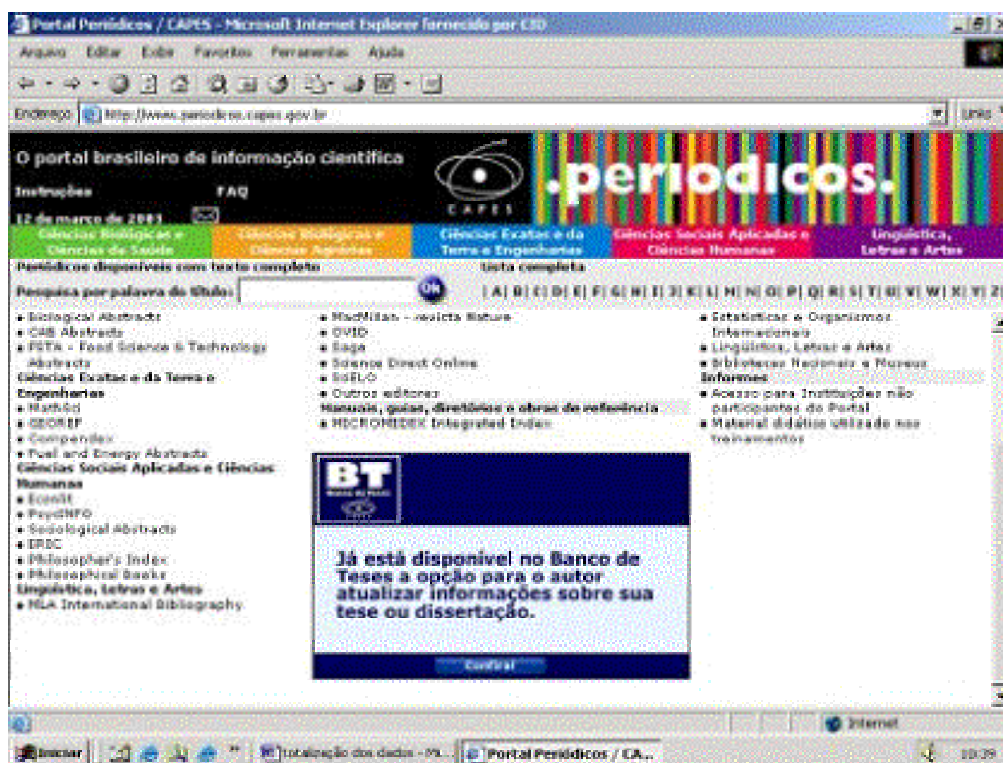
Portal Periódicos / CAPES - Microsoft Internet Explorer fornecido por CID

Arquivo Editar Exibir Favoritos Ferramentas Ajuda

Endereço http://www.periodicos.capes.gov.br

Links

O portal brasileiro de informação científica

Instruções FAQ

12 de março de 2003

CAPES

.periodicos.

Ciências Biológicas e Ciências da Saúde

Ciências Biológicas e Ciências Agrárias

Ciências Exatas e da Terra e Engenharias

Ciências Sociais Aplicadas e Ciências Humanas

Lingüística, Letras e Artes

Periódicos disponíveis com texto completo

Lista completa

Pesquisa por palavra do título:

ON

| A | B | C | D | E | F | G | H | I | J | K | L | M | N | O | P | Q | R | S | T | U | V | W | X | Y | Z

• Biological Abstracts
• CAB Abstracts
• FSTA - Food Science & Technology Abstracts
Ciências Exatas e da Terra e Engenharias
• MathSci
• GEOREF
• Compendex
• Fuel and Energy Abstracts
Ciências Sociais Aplicadas e Ciências Humanas
• EconLit
• PsycINFO
• Sociological Abstracts
• ERIC
• Philosopher's Index
• Philosophical Books
Lingüística, Letras e Artes
• MLA International Bibliography

• MacMillan - revista Nature
• OVID
• Sage
• Science Direct Online
• SciELO
• Outros editores
Manuais, guias, diretórios e obras de referência
• MICROMEDEX Integrated Index

• Estatísticas e Organismos Internacionais
• Lingüística, Letras e Artes
• Bibliotecas Nacionais e Museus
Informes
• Acesso para Instituições não participantes do Portal
• Material didático utilizado nos treinamentos

BT
Banco de Teses

Já está disponível no Banco de Teses a opção para o autor atualizar informações sobre sua tese ou dissertação.

Confira!

Internet

Iniciar

Totalização dos dados - Mi...

Portal Periódicos / CA...

10:29